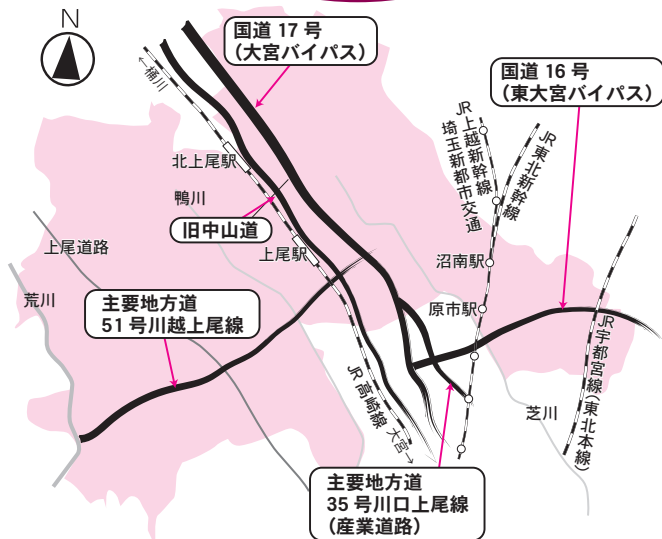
N

国道 17 号
（大宮バイパス）

国道 16 号
（東大宮バイパス）

←桶川

北上尾駅

鴨川

旧中山道

上尾駅

上尾道路

荒川

主要地方道
51 号川越上尾線

JR 高崎線

大宮→

JR 上越新幹線

埼玉新都市交通

JR 東北新幹線

沼南駅

原市駅

JR 宇都宮線（東北本線）

芝川

主要地方道
35 号川口上尾線
（産業道路）